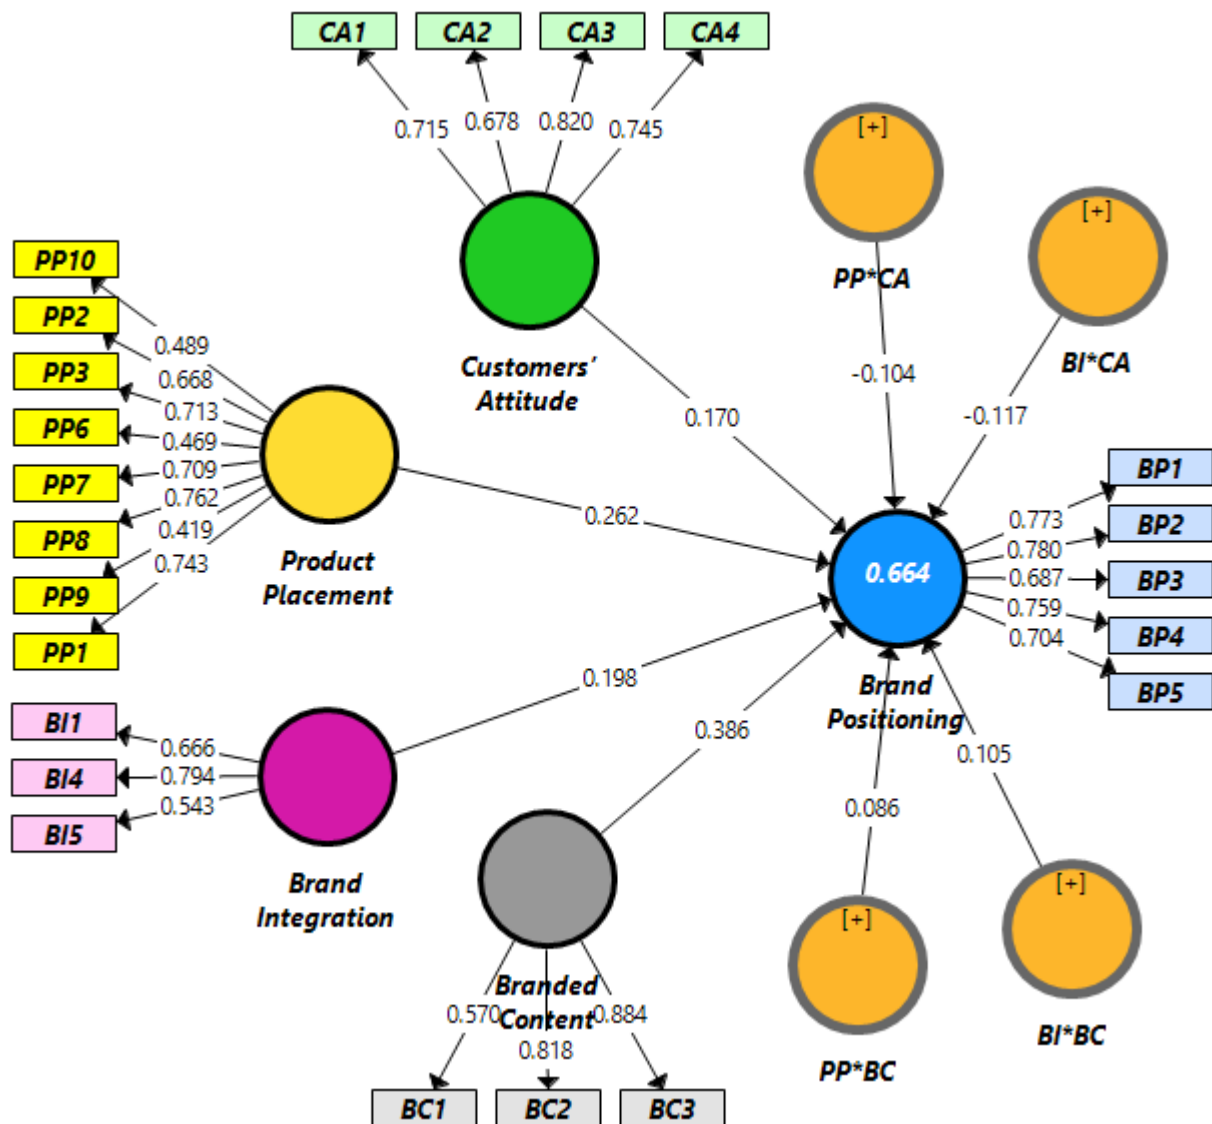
CA1
CA2
CA3
CA4
0.715
0.678
0.820
0.745
[+]
[+]
PP*CA
BI*CA
PP10
PP2
PP3
PP6
PP7
PP8
PP9
PP1
0.489
0.668
0.713
0.469
0.709
0.762
0.419
0.743
Customers' Attitude
0.170
-0.104
-0.117
Product Placement
0.262
0.664
0.773
0.780
0.687
0.759
0.704
BP1
BP2
BP3
BP4
BP5
Brand Positioning
0.198
0.386
0.105
0.086
BI1
BI4
BI5
0.666
0.794
0.543
Brand Integration
Branded Content
0.570
0.818
0.884
[+]
[+]
PP*BC
BI*BC
BC1
BC2
BC3